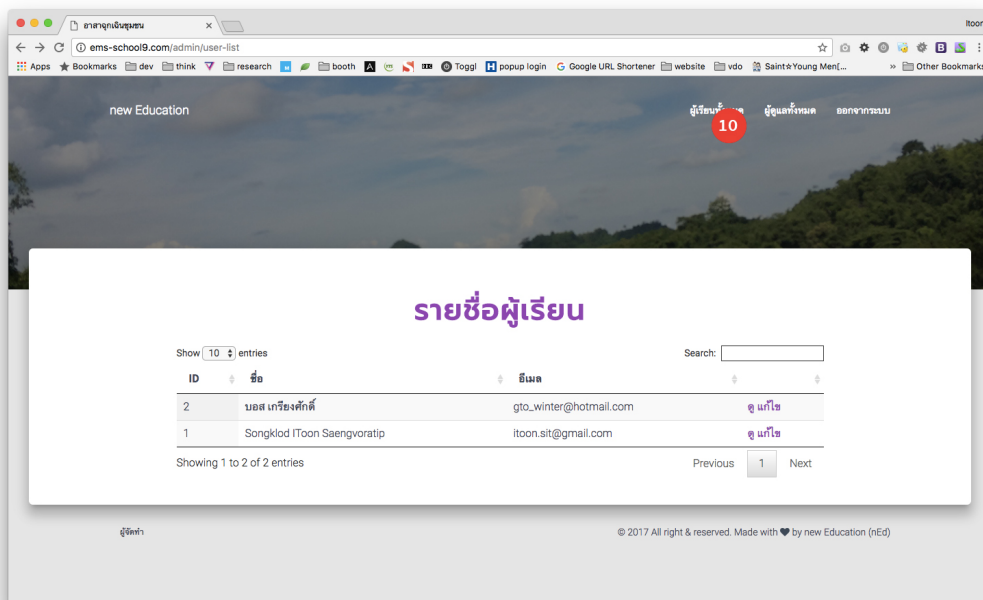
อาสาฉุกเฉินชุมชน

ems-school9.com/admin/user-list

Apps Bookmarks dev think research booth Toggl popup login Google URL Shortener website vdo Saint☆Young Men[... Other Bookmarks

new Education

ผู้เรียนทั้งหมด 10 ผู้ดูแลทั้งหมด ออกจากระบบ

รายชื่อผู้เรียน

Show 10 entries

Search:

| ID | ชื่อ | อีเมล | |
|---|---|---|---|
| 2 | บอส เกรียงศักดิ์ | gto_winter@hotmail.com | ดู แก้ไข |
| 1 | Songklod IToon Saengvoratip | itoon.sit@gmail.com | ดู แก้ไข |

Showing 1 to 2 of 2 entries

Previous 1 Next

ผู้จัดทำ

© 2017 All right & reserved. Made with ❤ by new Education (nEd)